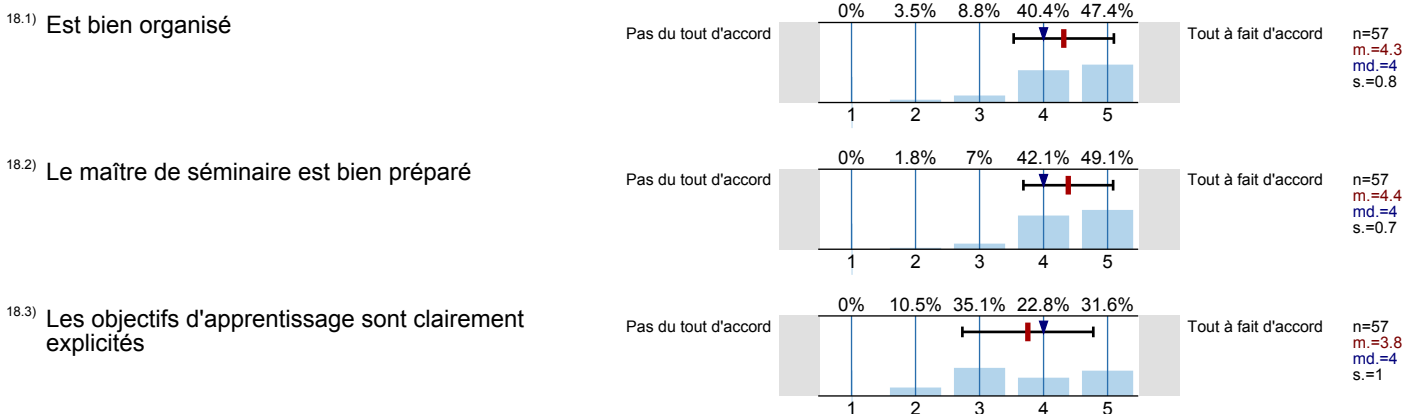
18.1) Est bien organisé

0% 3.5% 8.8% 40.4% 47.4%

Pas du tout d'accord

Tout à fait d'accord

n=57
m.=4.3
md.=4
s.=0.8

1 2 3 4 5

18.2) Le maître de séminaire est bien préparé

0% 1.8% 7% 42.1% 49.1%

Pas du tout d'accord

Tout à fait d'accord

n=57
m.=4.4
md.=4
s.=0.7

1 2 3 4 5

18.3) Les objectifs d'apprentissage sont clairement explicités

0% 10.5% 35.1% 22.8% 31.6%

Pas du tout d'accord

Tout à fait d'accord

n=57
m.=3.8
md.=4
s.=1

1 2 3 4 5